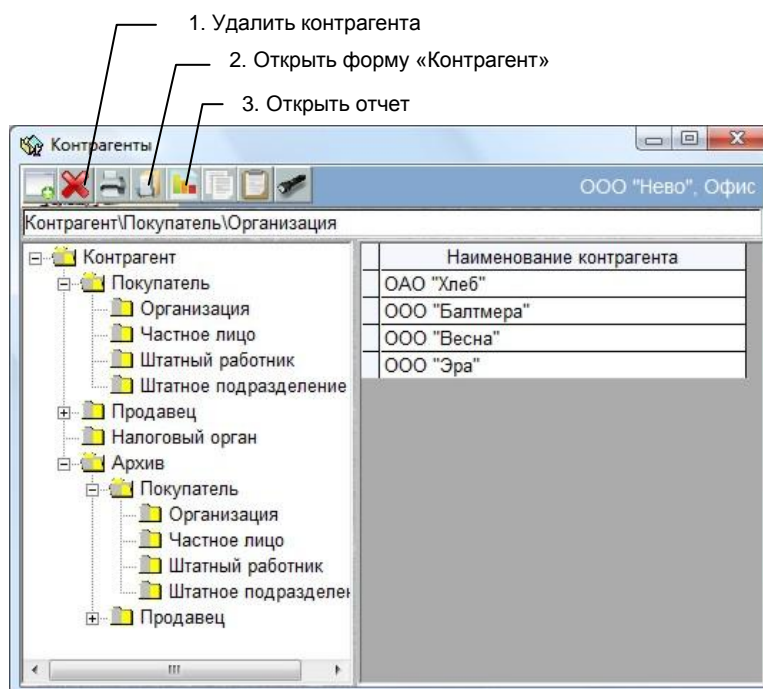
1. Удалить контрагента

2. Открыть форму «Контрагент»

3. Открыть отчет

Контрагенты

ООО "Нево", Офис

Контрагент\Покупатель\Организация

Контрагент
Покупатель
Организация
Частное лицо
Штатный работник
Штатное подразделение
Продавец
Налоговый орган
Архив
Покупатель
Организация
Частное лицо
Штатный работник
Штатное подразделен
Продавец

| Наименование контрагента |
|---|
| ОАО "Хлеб" |
| ООО "Балтмера" |
| ООО "Весна" |
| ООО "Эра" |